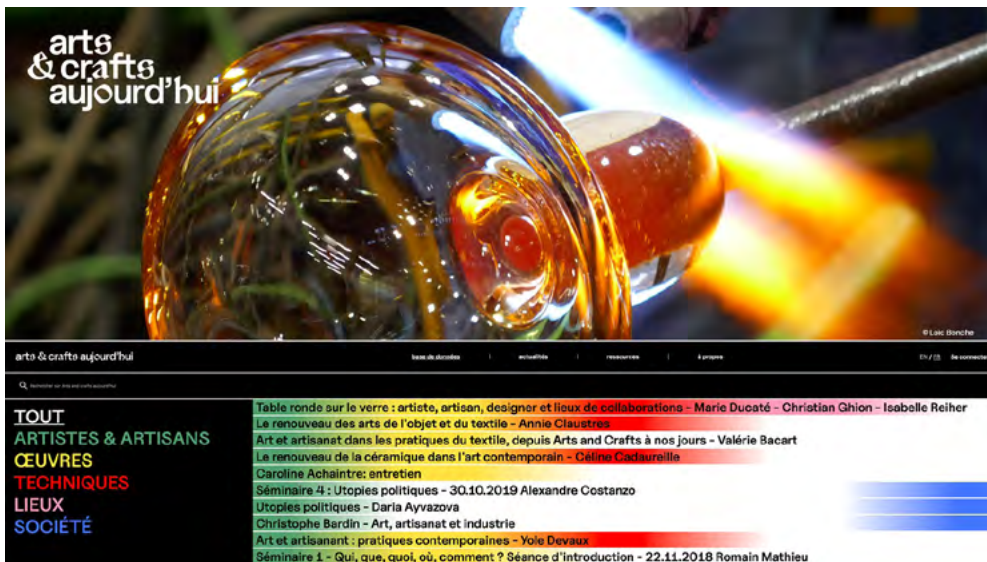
arts & crafts aujourd'hui

© Loïc Bonche

arts & crafts aujourd'hui

base de données | actualités | ressources | à propos

EN / FR | Se connecter

Rechercher sur Arts and crafts aujourd'hui

TOUT
ARTISTES & ARTISANS
ŒUVRES
TECHNIQUES
LIEUX
SOCIÉTÉ

Table ronde sur le verre : artiste, artisan, designer et lieux de collaborations - Marie Ducaté - Christian Ghion - Isabelle Reiher
Le renouveau des arts de l'objet et du textile - Annie Claustres
Art et artisanat dans les pratiques du textile, depuis Arts and Crafts à nos jours - Valérie Bacart
Le renouveau de la céramique dans l'art contemporain - Céline Cadaureille
Caroline Achaintre: entretien
Séminaire 4 : Utopies politiques - 30.10.2019 Alexandre Costanzo
Utopies politiques - Daria Ayvazova
Christophe Bardin - Art, artisanat et industrie
Art et artisanant : pratiques contemporaines - Yole Devaux
Séminaire 1 - Qui, que, quoi, où, comment ? Séance d'introduction - 22.11.2018 Romain Mathieu